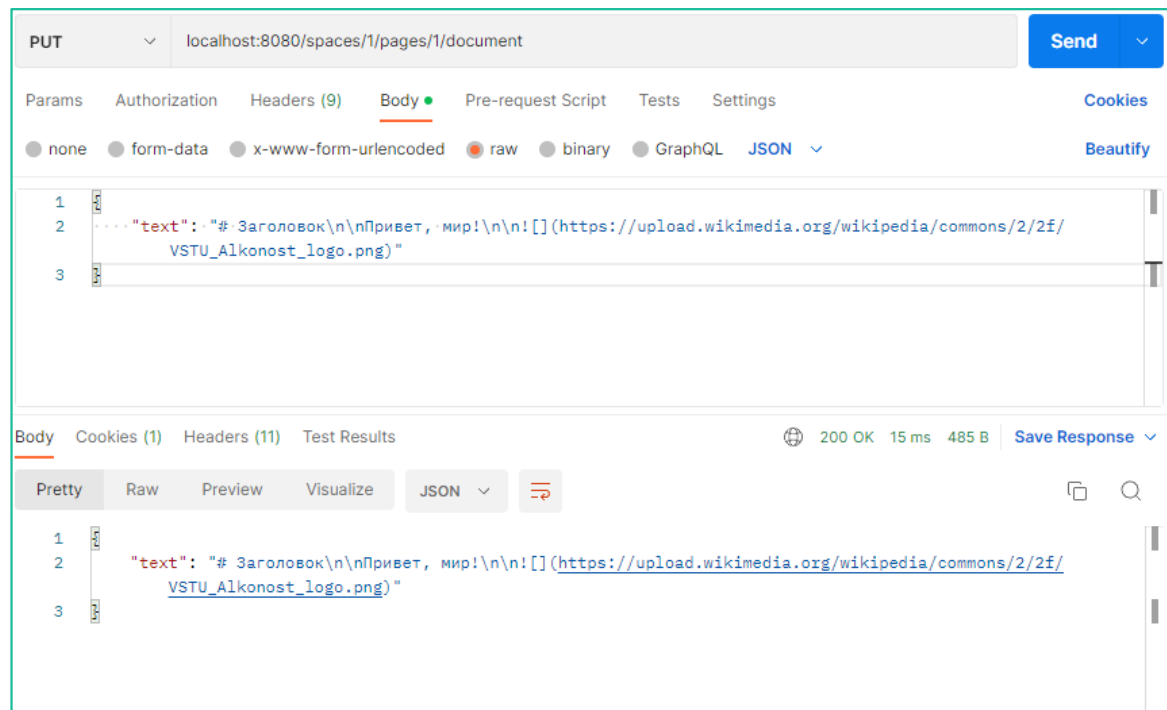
PUT localhost:8080/spaces/1/pages/1/document Send

Params Authorization Headers (9) Body Pre-request Script Tests Settings Cookies

none form-data x-www-form-urlencoded raw binary GraphQL JSON Beautify

1 {
2 "text": "# Заголовок\n\nПривет, мир!\n\n![](https://upload.wikimedia.org/wikipedia/commons/2/2f/VSTU_Alkonost_logo.png)"
3 }

Body Cookies (1) Headers (11) Test Results 200 OK 15 ms 485 B Save Response

Pretty Raw Preview Visualize JSON

1 {
2 "text": "# Заголовок\n\nПривет, мир!\n\n![](https://upload.wikimedia.org/wikipedia/commons/2/2f/VSTU_Alkonost_logo.png)"
3 }